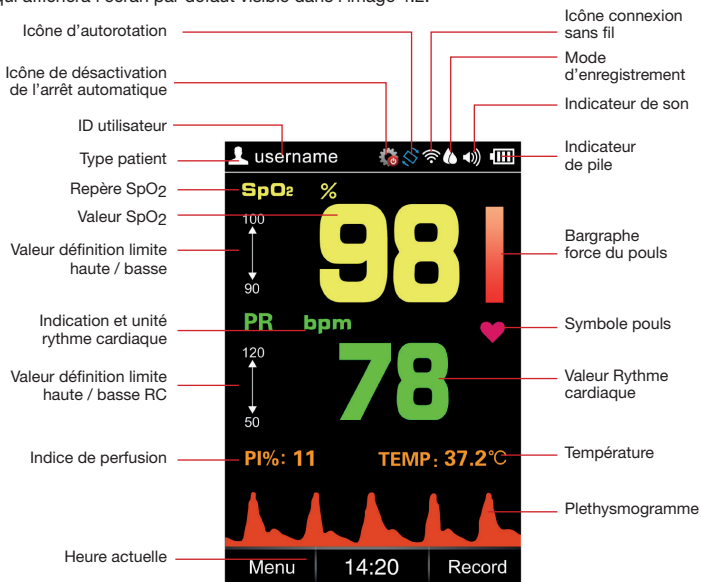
qui affichera l'écran par défaut visible dans l'image 4.2.

Icône d'autorotation

Icône de désactivation de l'arrêt automatique

ID utilisateur

Type patient

Repère SpO2

Valeur SpO2

Valeur définition limite haute / basse

Indication et unité rythme cardiaque

Valeur définition limite haute / basse RC

Indice de perfusion

Heure actuelle

Icône connexion sans fil

Mode d'enregistrement

Indicateur de son

Indicateur de pile

Bargraphe force du pouls

Symbole pouls

Valeur Rythme cardiaque

Température

Plethysmogramme

username

SpO2 %

100

98

90

PR bpm

120

78

50

PI%: 11

TEMP: 37.2℃

Menu

14:20

Record